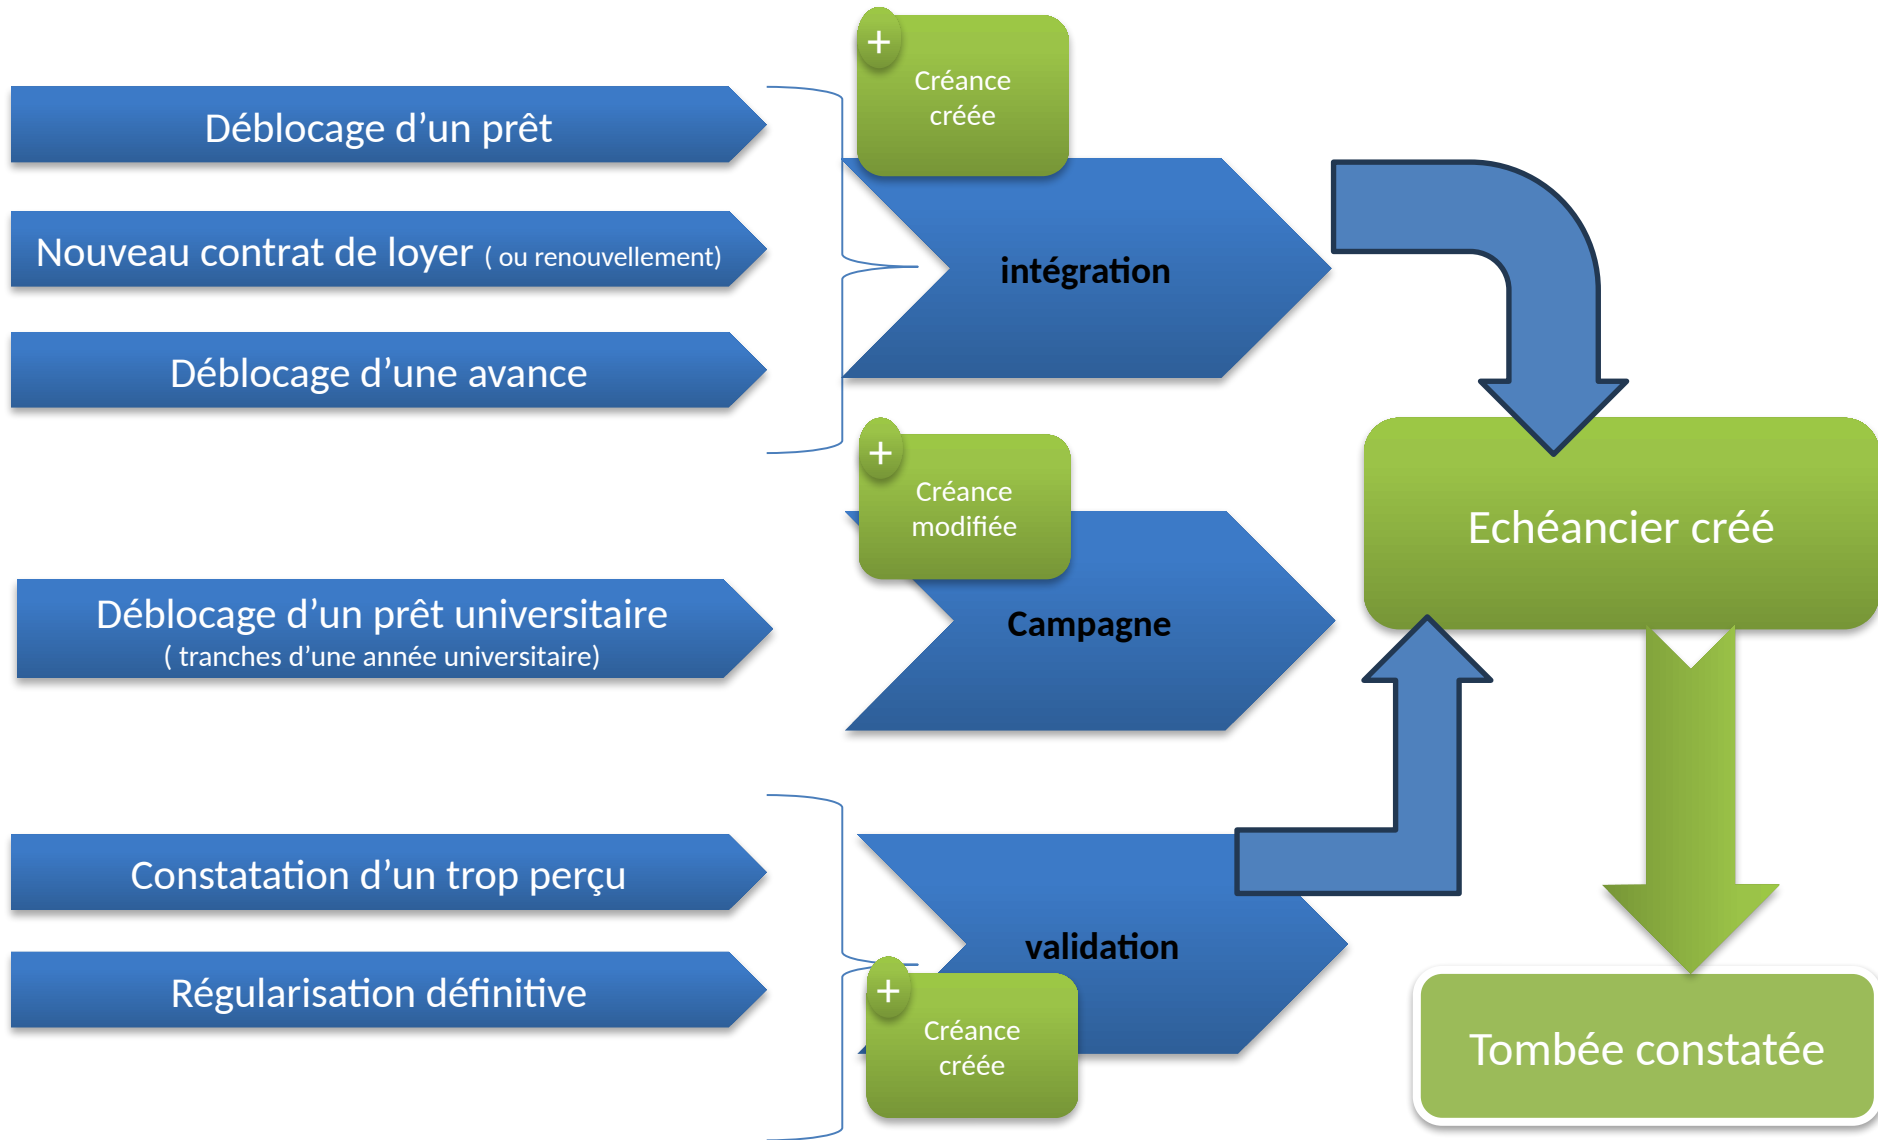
Déblocage d’un prêt

Nouveau contrat de loyer ( ou renouvellement)

Déblocage d’une avance

+

Créance créée

intégration

+

Créance modifiée

Campagne

Déblocage d’un prêt universitaire
( tranches d’une année universitaire)

Echéancier créé

Constatation d’un trop perçu

Régularisation définitive

validation

+

Créance créée

Tombée constatée